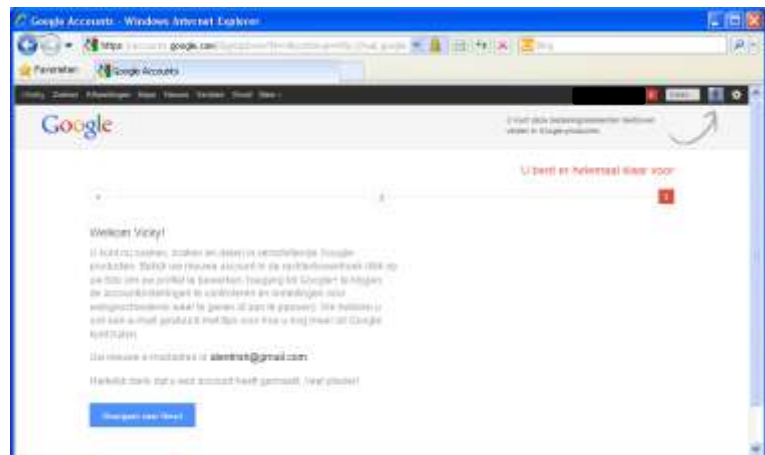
Google Accounts - Windows Internet Explorer

https://accounts.google.com/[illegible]

Favorieten | Google Accounts

Vicky Zoeken Afbeeldingen Maps Nieuws Vertalen Gmail Meer

Google

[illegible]

U bent er helemaal klaar voor

1 2 3

Welkom Vicky!

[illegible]

Uw nieuwe e-mailadres is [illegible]@gmail.com

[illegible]

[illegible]